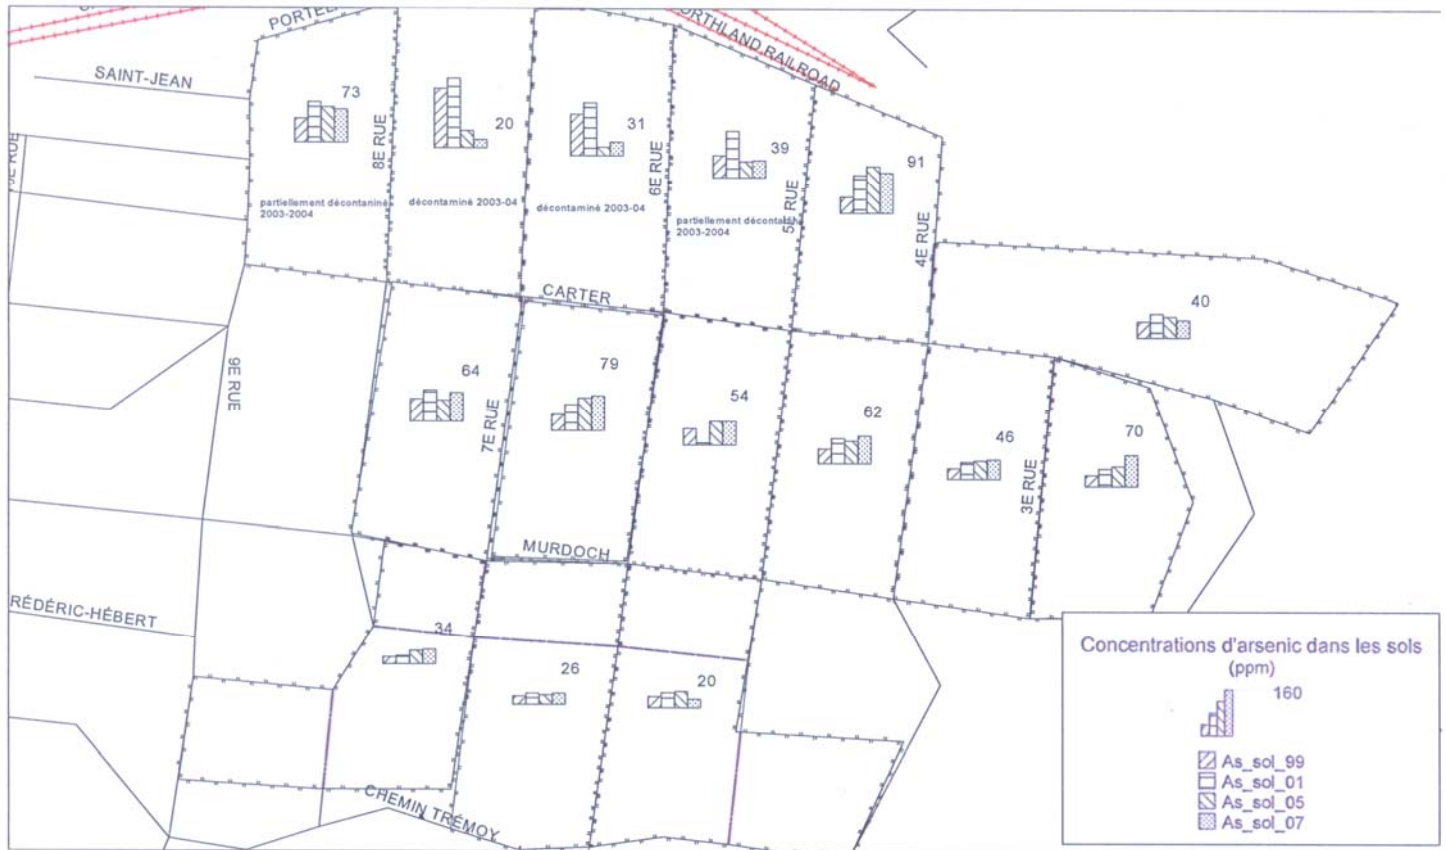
PORTEL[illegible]

NORTHLAND RAILROAD

SAINT-JEAN

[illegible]E RUE

73

8E RUE

20

31

6E RUE

39

5E RUE

91

4E RUE

partiellement décontaminé 2003-2004

décontaminé 2003-04

décontaminé 2003-04

partiellement décontaminé 2003-2004

CARTER

40

9E RUE

64

7E RUE

79

54

62

46

3E RUE

70

MURDOCH

RÉDÉRIC-HÉBERT

34

26

20

CHEMIN TREMOY

Concentrations d'arsenic dans les sols (ppm)

160

As_sol_99
As_sol_01
As_sol_05
As_sol_07